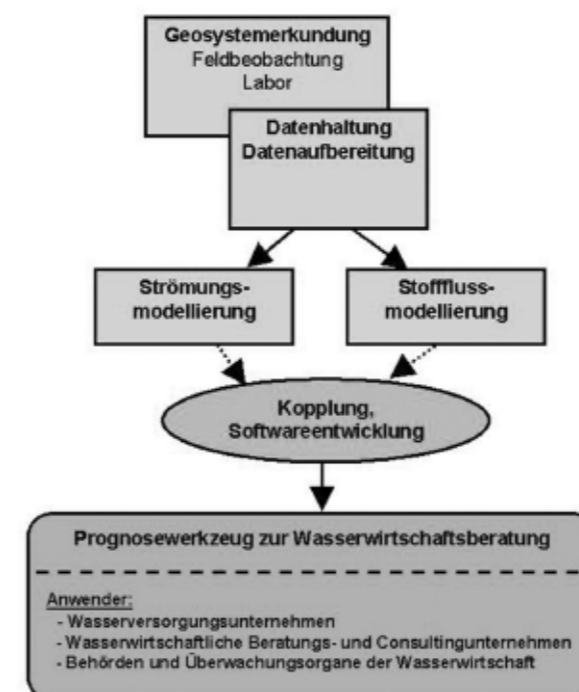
Geosystemerkundung
Feldbeobachtung
Labor

Datenhaltung
Datenaufbereitung

Strömungsmodellierung

Stofffluss-modellierung

Kopplung, Softwareentwicklung

Prognosewerkzeug zur Wasserwirtschaftsberatung

Anwender:
- Wasserversorgungsunternehmen
- Wasserwirtschaftliche Beratungs- und Consultingunternehmen
- Behörden und Überwachungsorgane der Wasserwirtschaft